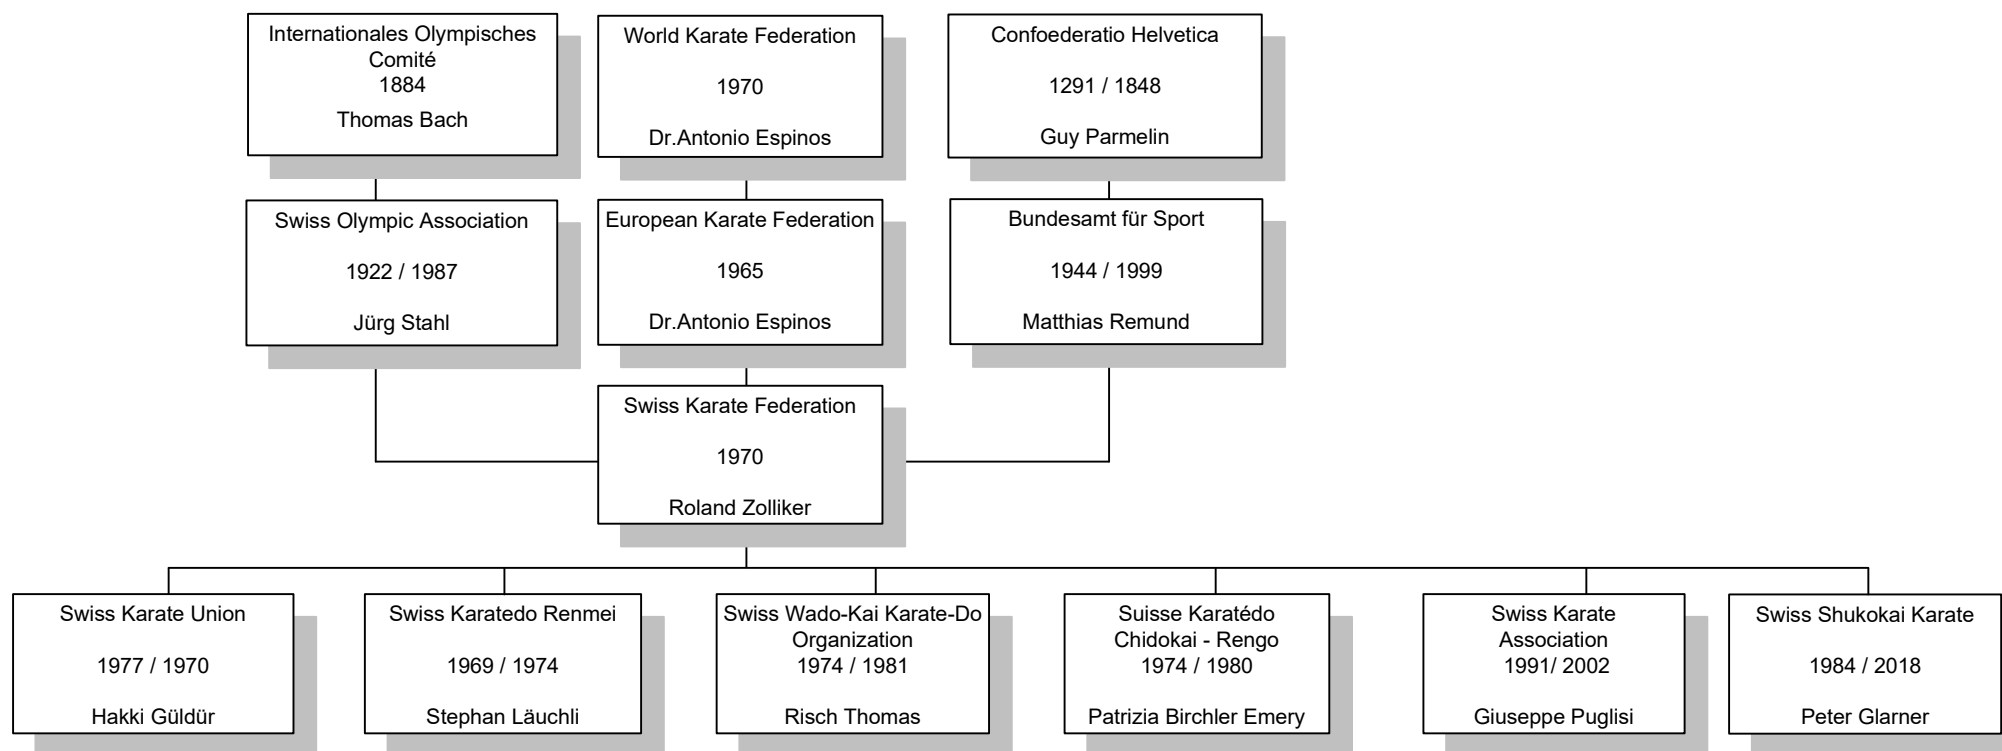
Internationales Olympisches Comité
1884
Thomas Bach

World Karate Federation
1970
Dr.Antonio Espinos

Confoederatio Helvetica
1291 / 1848
Guy Parmelin

Swiss Olympic Association
1922 / 1987
Jürg Stahl

European Karate Federation
1965
Dr.Antonio Espinos

Bundesamt für Sport
1944 / 1999
Matthias Remund

Swiss Karate Federation
1970
Roland Zolliker

Swiss Karate Union
1977 / 1970
Hakki Güldür

Swiss Karatedo Renmei
1969 / 1974
Stephan Läuchli

Swiss Wado-Kai Karate-Do Organization
1974 / 1981
Risch Thomas

Suisse Karatédo Chidokai - Rengo
1974 / 1980
Patrizia Birchler Emery

Swiss Karate Association
1991/ 2002
Giuseppe Puglisi

Swiss Shukokai Karate
1984 / 2018
Peter Glarner